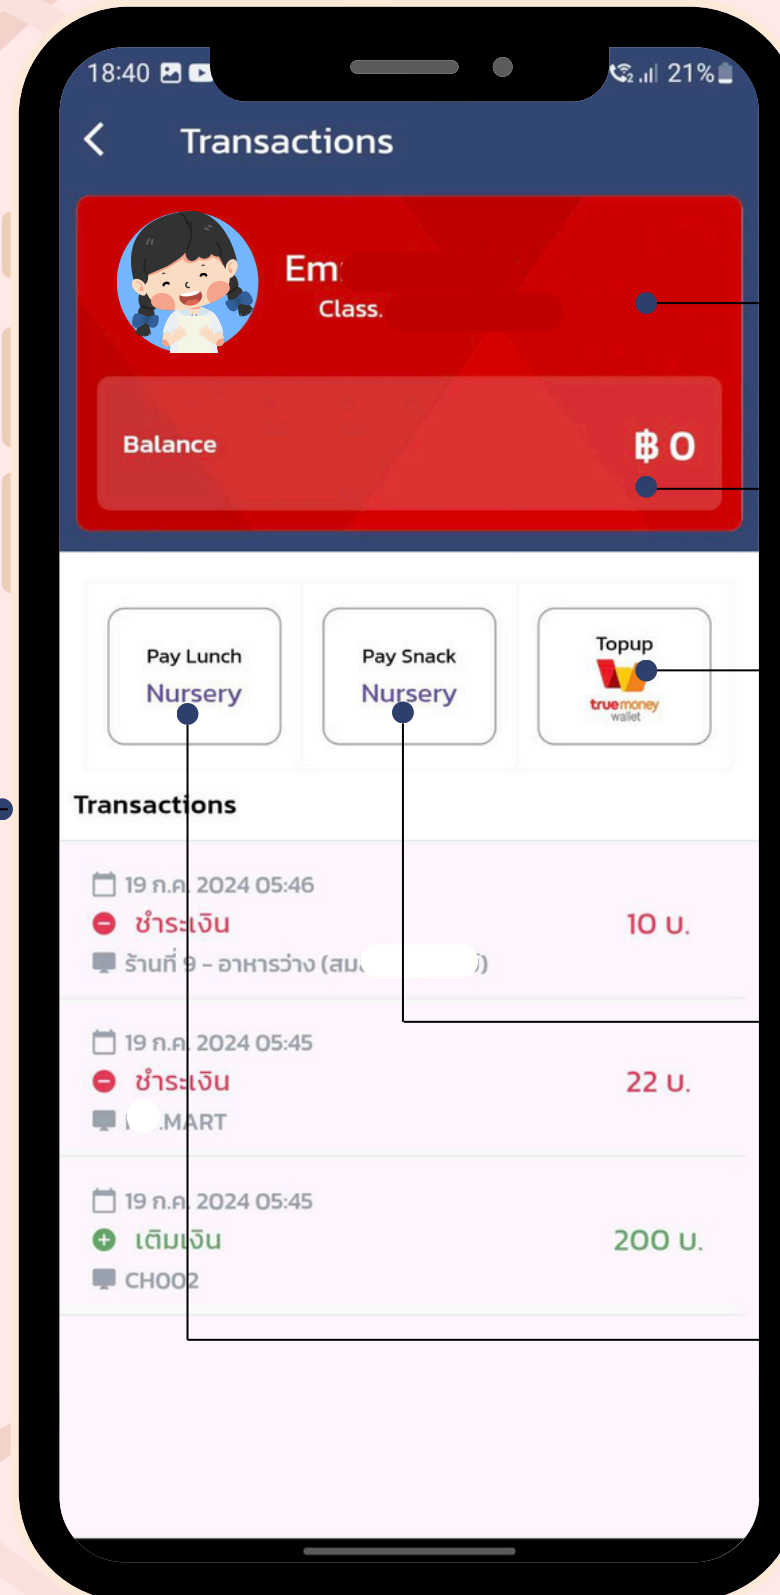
18:40 21%

Transactions

Em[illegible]
Class.

Balance ฿ 0

Pay Lunch
Nursery

Pay Snack
Nursery

Topup
truemoney wallet

Transactions

19 ก.ค. 2024 05:46
ชำระเงิน 10 บ.
ร้านที่ 9 - อาหารว่าง (สม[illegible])

19 ก.ค. 2024 05:45
ชำระเงิน 22 บ.
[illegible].MART

19 ก.ค. 2024 05:45
เติมเงิน 200 บ.
CH002